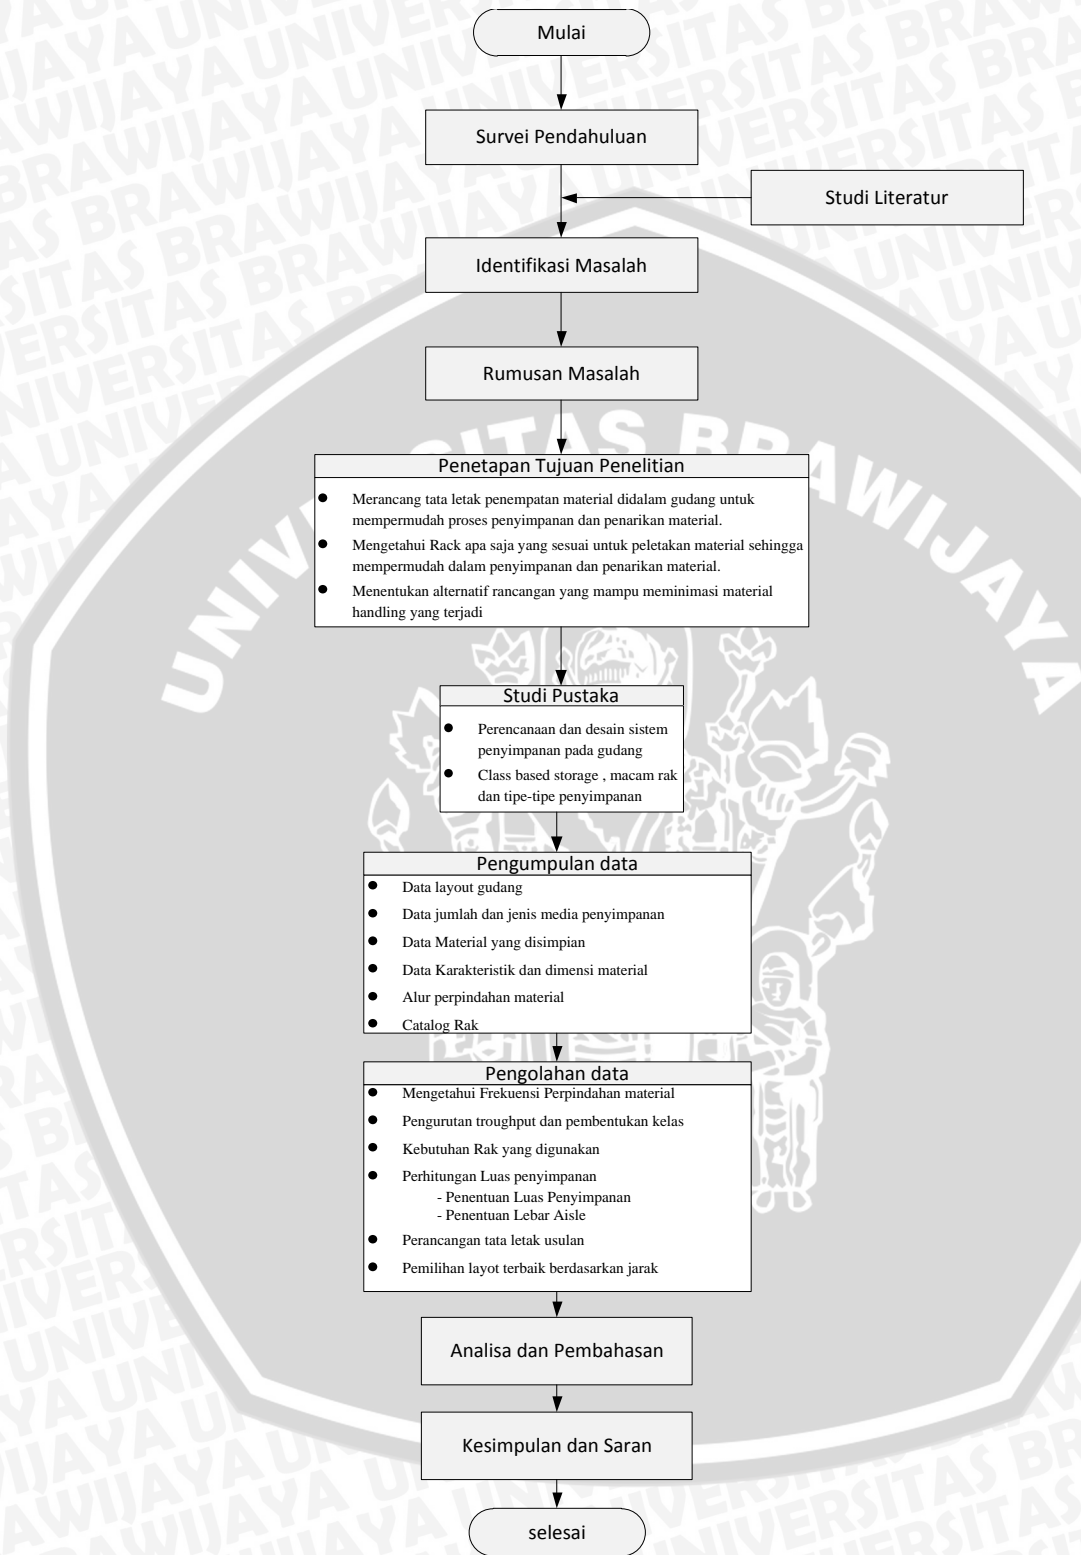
Mulai

Survei Pendahuluan

Studi Literatur

Identifikasi Masalah

Rumusan Masalah

Penetapan Tujuan Penelitian

- Merancang tata letak penempatan material didalam gudang untuk mempermudah proses penyimpanan dan penarikan material.
- Mengetahui Rack apa saja yang sesuai untuk peletakan material sehingga mempermudah dalam penyimpanan dan penarikan material.
- Menentukan alternatif rancangan yang mampu meminimasi material handling yang terjadi

Studi Pustaka

- Perencanaan dan desain sistem penyimpanan pada gudang
- Class based storage , macam rak dan tipe-tipe penyimpanan

Pengumpulan data

- Data layout gudang
- Data jumlah dan jenis media penyimpanan
- Data Material yang disimpian
- Data Karakteristik dan dimensi material
- Alur perpindahan material
- Catalog Rak

Pengolahan data

- Mengetahui Frekuensi Perpindahan material
- Pengurutan troughput dan pembentukan kelas
- Kebutuhan Rak yang digunakan
- Perhitungan Luas penyimpanan
  - Penentuan Luas Penyimpanan
  - Penentuan Lebar Aisle
- Perancangan tata letak usulan
- Pemilihan layot terbaik berdasarkan jarak

Analisa dan Pembahasan

Kesimpulan dan Saran

selesai

UNIVERSITAS BRAWIJAYA